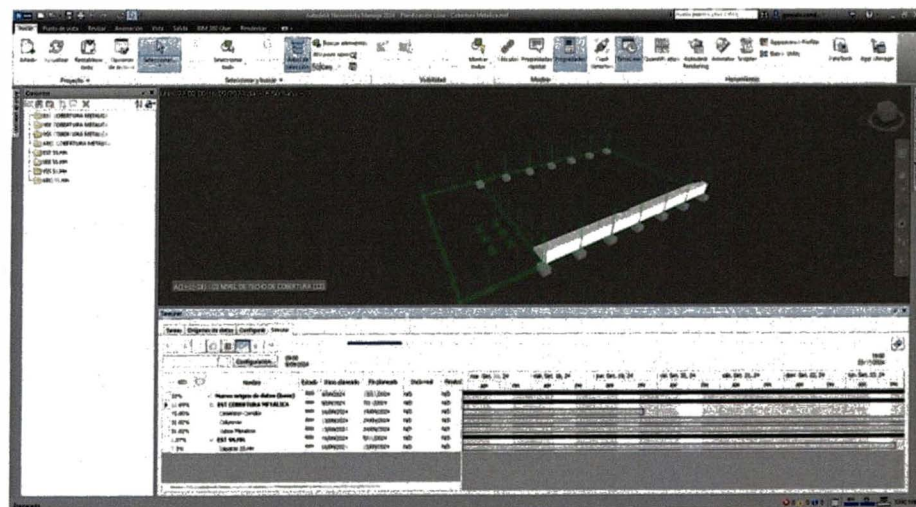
Autodesk Navisworks Manage 2024 - Planificación Lote - Cobertura Metálica.nwf

Inicio  Punto de vista  Revisar  Animación  Vista  Salida  BIM 360 Glue  Renderizar

Añadir  Actualizar  Restablecer todo  Opciones de archivo  Seleccionar  Seleccionar todo  Buscar elementos  Búsquedas rápidas  Ocultar  Mostrar todo  Vínculos  Propiedades rápidas  Propiedades  Clash Detective  TimeLiner  Quantification  Autodesk Rendering  Animator  Scripter  Appearance Profiler  Batch Utility  DataTools  App Manager

Proyecto  Seleccionar y buscar  Visibilidad  Mostrar  Herramientas

Conjuntos
ARQ COBERTURA METALICA
EST COBERTURA METALICA
MEP TOBERCURA METALICA
ARQ COBERTURA METALICA
EST 55,PM
EST 55,PM
EST 55,PM
ARQ 55,PM

ACI-01-DEL-20 NIVEL DE TECHO DE COBERTURA [1]

TimeLiner
Tareas  Orígenes de datos  Configurar  Simular

Configuración

| | Nombre | Estado | Inicio planeado | Fin planeado | Inicio real | Resultado |
|---|---|---|---|---|---|---|
| 0% | Nuevo origen de datos (Raíz) | | 6/09/2024 | 25/11/2024 | N/D | N/D |
| 69% | EST COBERTURA METALICA | | 6/09/2024 | 25/11/2024 | N/D | N/D |
| 95,48% | Cimentación Corrida | | 6/09/2024 | 24/09/2024 | N/D | N/D |
| 31,40% | Columnas | | 16/09/2024 | 24/09/2024 | N/D | N/D |
| 31,40% | Losas Macizas | | 16/09/2024 | 24/09/2024 | N/D | N/D |
| 1,07% | EST 55,PM | | 18/09/2024 | 5/11/2024 | N/D | N/D |
| 7,9% | Zapatas 55,PM | | 18/09/2024 | 23/09/2024 | N/D | N/D |